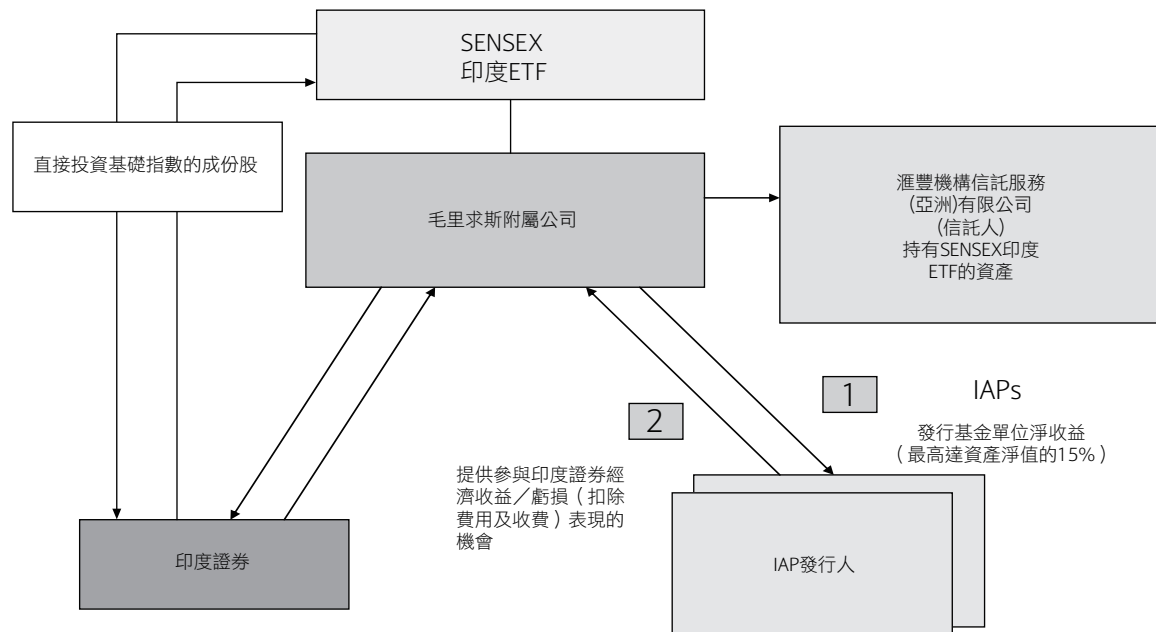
SENSEX
印度ETF

直接投資基礎指數的成份股

毛里求斯附屬公司

滙豐機構信託服務
(亞洲)有限公司
(信託人)
持有SENSEX印度
ETF的資產

1

IAPs

發行基金單位淨收益
（最高達資產淨值的15%）

2

提供參與印度證券經濟收益／虧損（扣除費用及收費）表現的機會

印度證券

IAP發行人